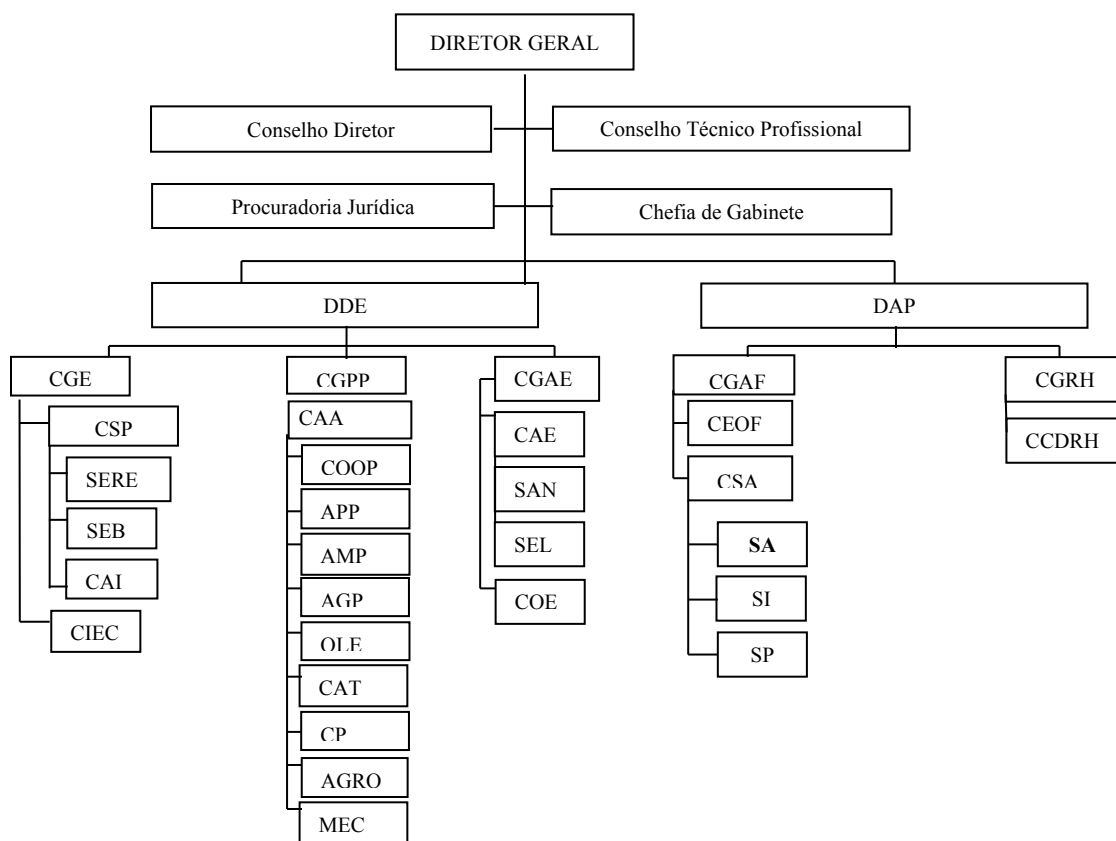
DIRETOR GERAL

Conselho Diretor

Conselho Técnico Profissional

Procuradoria Jurídica

Chefia de Gabinete

DDE

DAP

CGE

CSP

SERE

SEB

CAI

CIEC

CGPP

CAA

COOP

APP

AMP

AGP

OLE

CAT

CP

AGRO

MEC

CGAE

CAE

SAN

SEL

COE

CGAF

CEOF

CSA

SA

SI

SP

CGRH

CCDRH